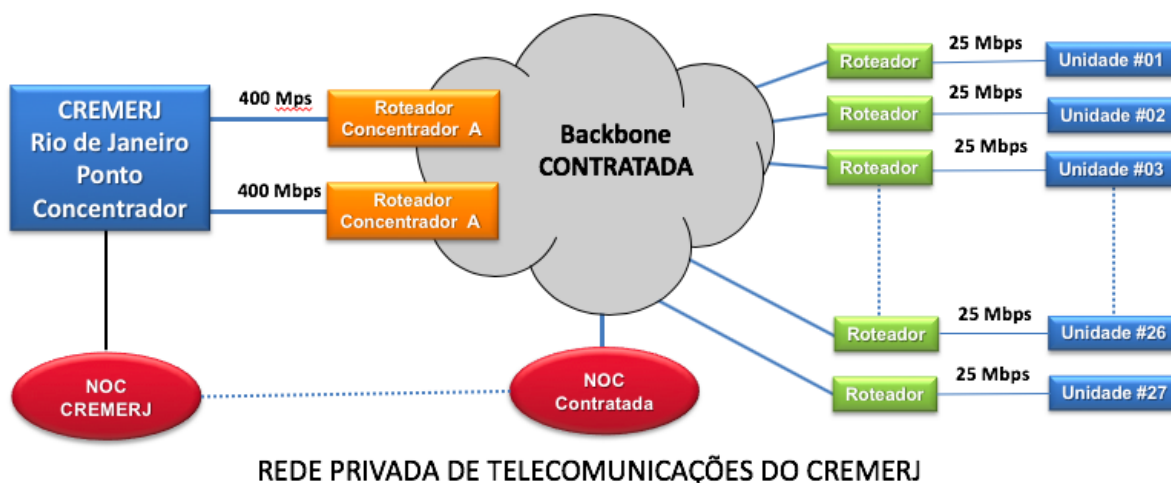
CREMERJ
Rio de Janeiro
Ponto
Concentrador

400 Mps

Roteador
Concentrador A

400 Mbps

Roteador
Concentrador A

Backbone
CONTRATADA

Roteador
25 Mbps
Unidade #01

Roteador
25 Mbps
Unidade #02

Roteador
25 Mbps
Unidade #03

Roteador
25 Mbps
Unidade #26

Roteador
25 Mbps
Unidade #27

NOC
CREMERJ

NOC
Contratada

REDE PRIVADA DE TELECOMUNICAÇÕES DO CREMERJ